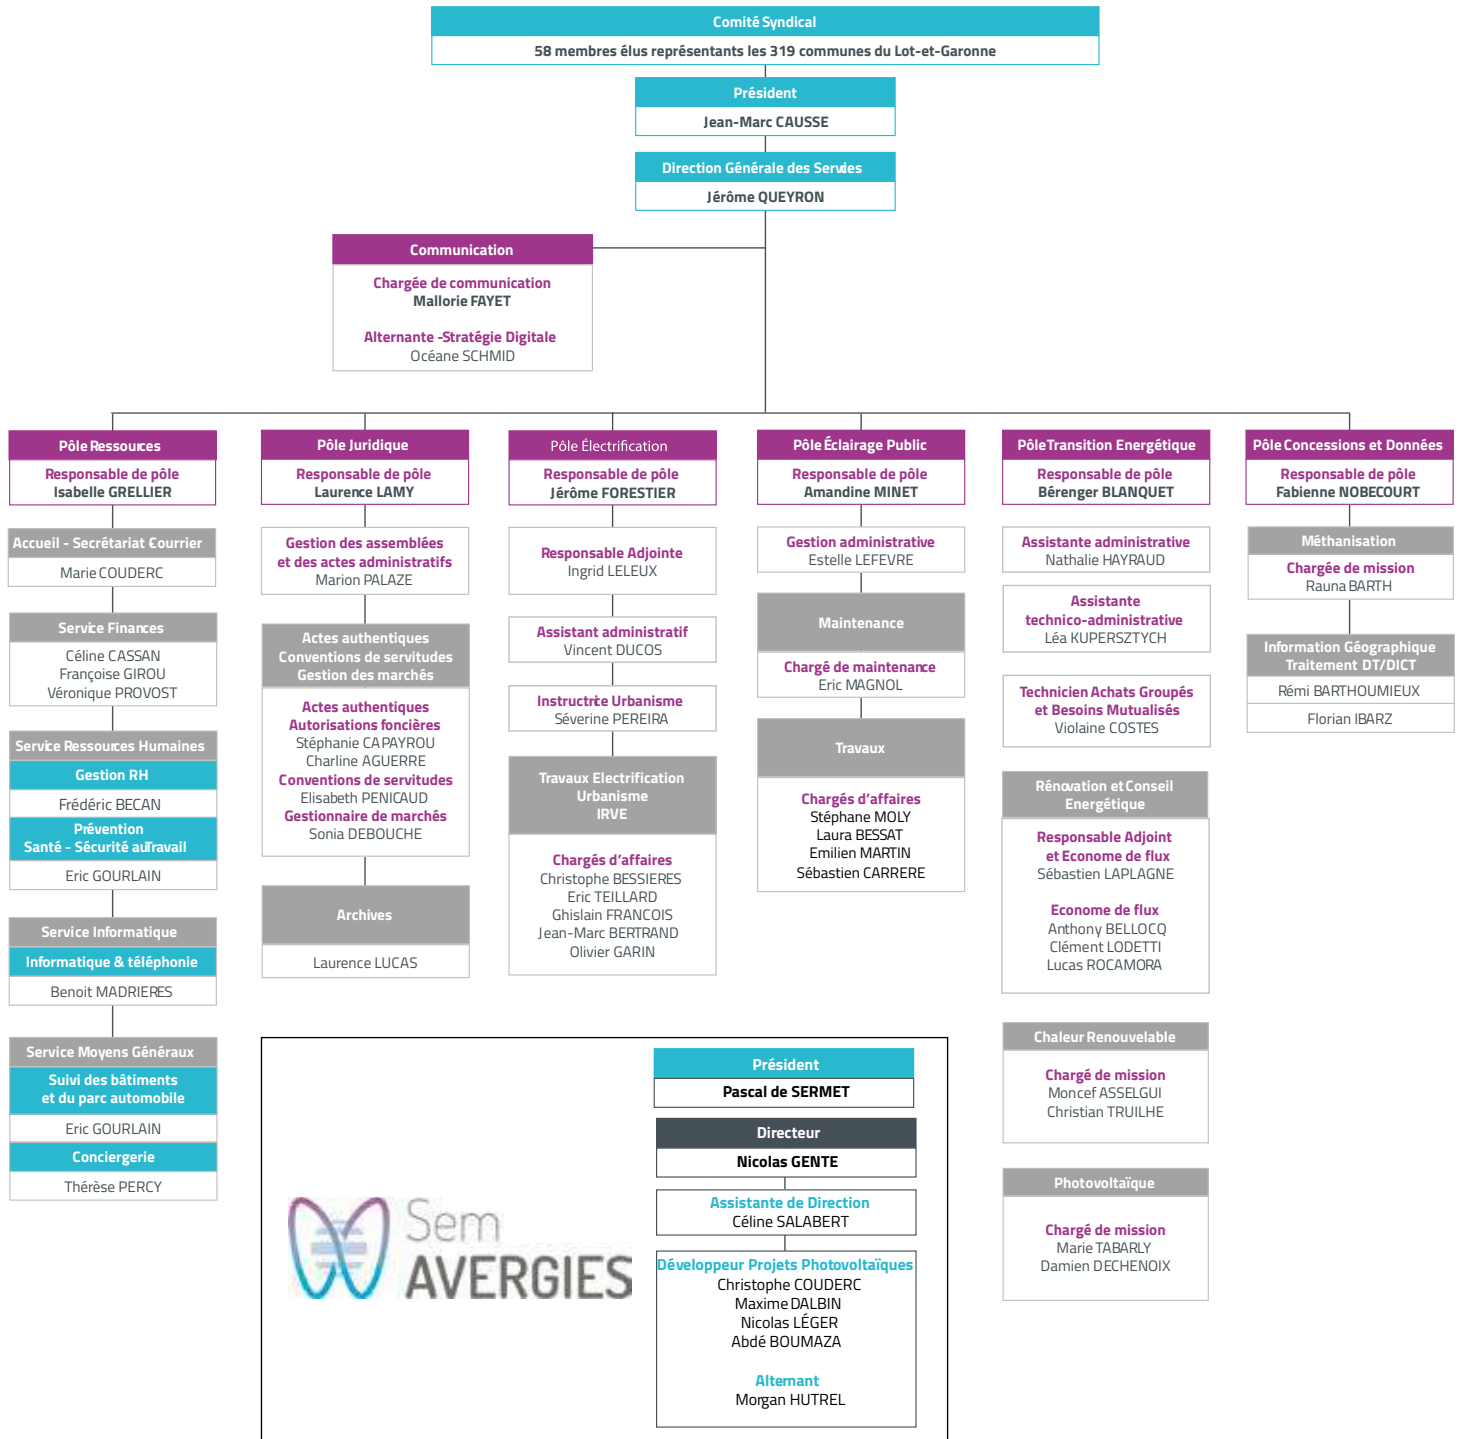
Comité Syndical
58 membres élus représentants les 319 communes du Lot-et-Garonne

Président
Jean-Marc CAUSSE

Direction Générale des Servies
Jérôme QUEYRON

Communication
Chargée de communication
Mallorie FAYET
Alternante -Stratégie Digitale
Océane SCHMID

Pôle Ressources
Responsable de pôle
Isabelle GRELLIER
Accueil - Secrétariat Courrier
Marie COUDERC
Service Finances
Céline CASSAN
Françoise GIROU
Véronique PROVOST
Service Ressources Humaines
Gestion RH
Frédéric BECAN
Prévention
Santé - Sécurité auTravail
Eric GOURLAIN
Service Informatique
Informatique & téléphonie
Benoit MADRIERES
Service Moyens Généraux
Suivi des bâtiments et du parc automobile
Eric GOURLAIN
Conciergerie
Thérèse PERCY

Pôle Juridique
Responsable de pôle
Laurence LAMY
Gestion des assemblées et des actes administratifs
Marion PALAZE
Actes authentiques
Conventions de servitudes
Gestion des marchés
Actes authentiques
Autorisations foncières
Stéphanie CAPAYROU
Charline AGUERRE
Conventions de servitudes
Elisabeth PENICAUD
Gestionnaire de marchés
Sonia DEBOUCHE
Archives
Laurence LUCAS

Pôle Électrification
Responsable de pôle
Jérôme FORESTIER
Responsable Adjointe
Ingrid LELEUX
Assistant administratif
Vincent DUCOS
Instructrice Urbanisme
Séverine PEREIRA
Travaux Electrification
Urbanisme
IRVE
Chargés d'affaires
Christophe BESSIERES
Eric TEILLARD
Ghislain FRANCOIS
Jean-Marc BERTRAND
Olivier GARIN

Pôle Éclairage Public
Responsable de pôle
Amandine MINET
Gestion administrative
Estelle LEFEVRE
Maintenance
Chargé de maintenance
Eric MAGNOL
Travaux
Chargés d'affaires
Stéphane MOLY
Laura BESSAT
Emilien MARTIN
Sébastien CARRERE

Pôle Transition Energétique
Responsable de pôle
Bérenger BLANQUET
Assistante administrative
Nathalie HAYRAUD
Assistante technico-administrative
Léa KUPERSZTYCH
Technicien Achats Groupés et Besoins Mutualisés
Violaine COSTES
Rénovation et Conseil Energétique
Responsable Adjoint et Econome de flux
Sébastien LAPLAGNE
Econome de flux
Anthony BELLOCQ
Clément LODETTI
Lucas ROCAMORA
Chaleur Renouvelable
Chargé de mission
Moncef ASSELGUI
Christian TRUILHE
Photovoltaïque
Chargé de mission
Marie TABARLY
Damien DECHENOIX

Pôle Concessions et Données
Responsable de pôle
Fabienne NOBECOURT
Méthanisation
Chargée de mission
Rauna BARTH
Information Géographique
Traitement DT/DICT
Rémi BARTHOUMIEUX
Florian IBARZ

Sem AVERGIES
Président
Pascal de SERMET
Directeur
Nicolas GENTE
Assistante de Direction
Céline SALABERT
Développeur Projets Photovoltaïques
Christophe COUDERC
Maxime DALBIN
Nicolas LÉGER
Abdé BOUMAZA
Alternant
Morgan HUTREL